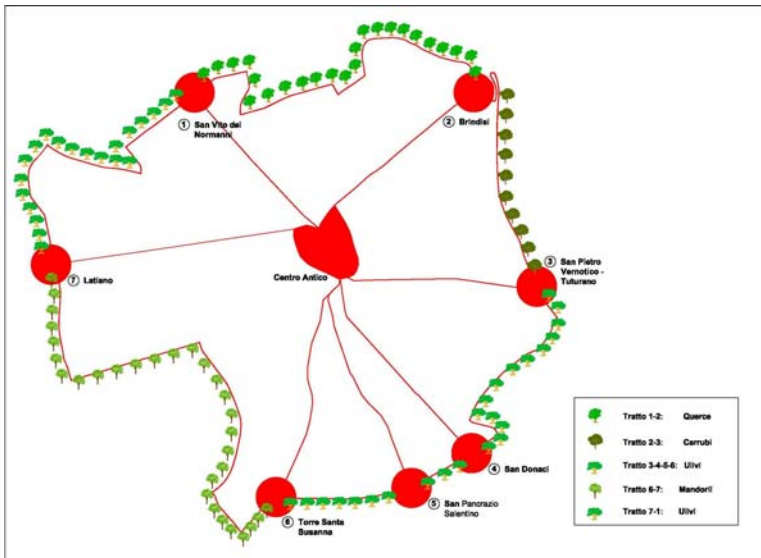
① San Vito dei Normanni

② Brindisi

③ San Pietro Vernotico - Tuturano

④ San Donaci

⑤ San Pancrazio Salentino

⑥ Torre Santa Susanna

⑦ Latiano

Centro Antico

| | |
|---|---|
| Tratto 1-2: | Querce |
| Tratto 2-3: | Carrubi |
| Tratto 3-4-5-6: | Ulivi |
| Tratto 6-7: | Mandorli |
| Tratto 7-1: | Ulivi |